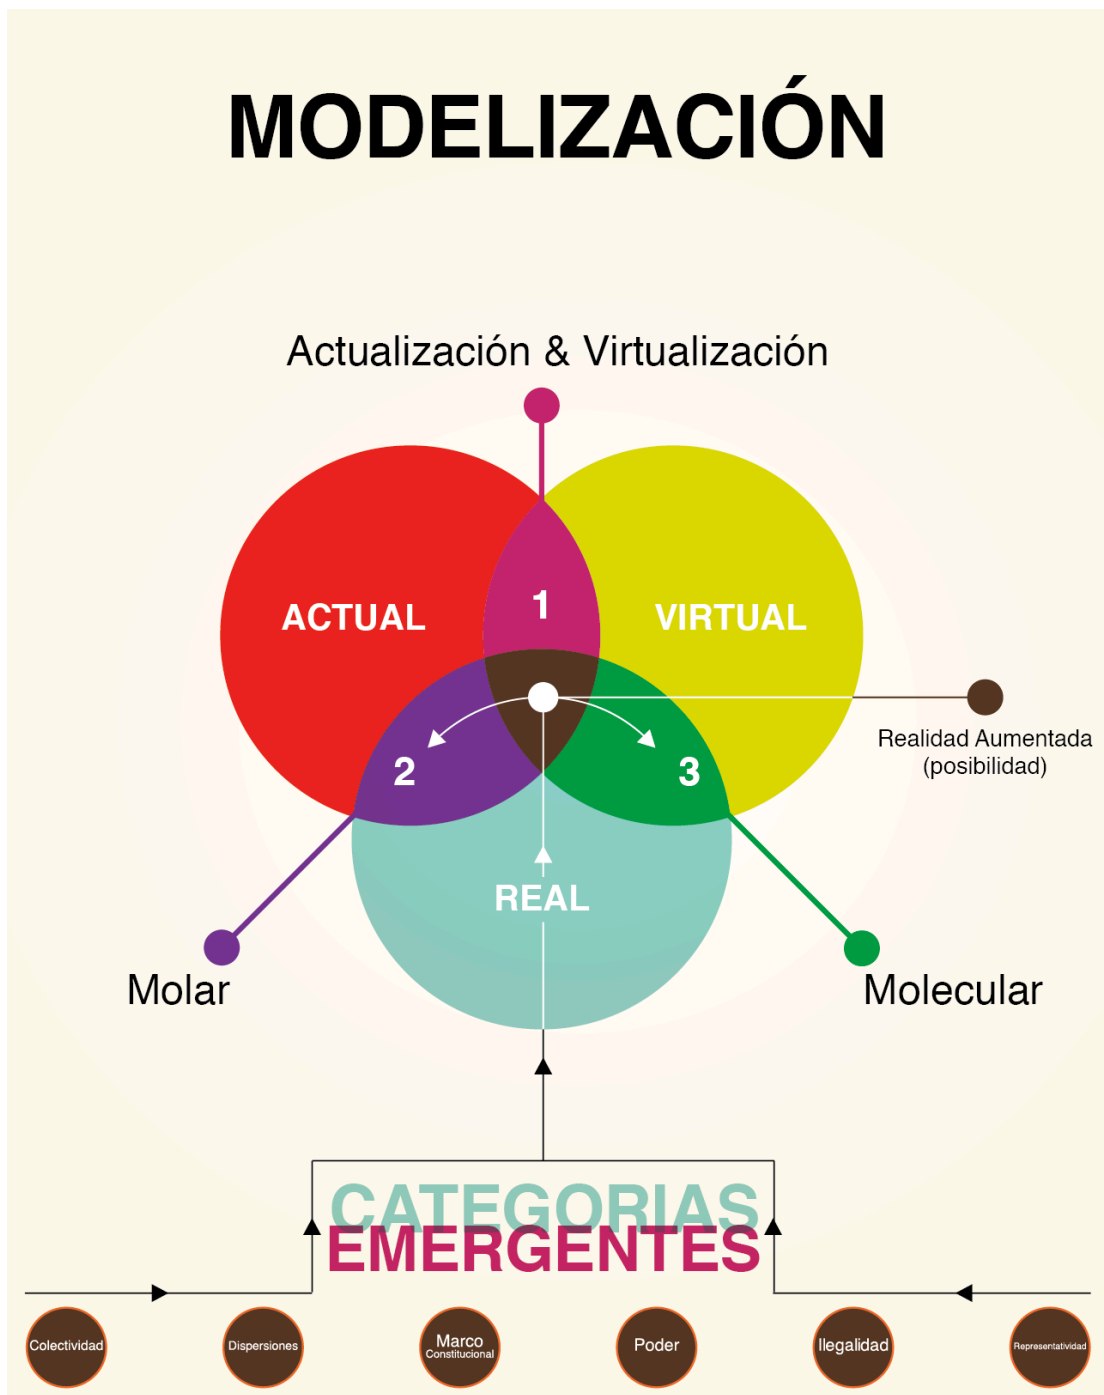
MODELIZACIÓN

Actualización & Virtualización

ACTUAL

1

VIRTUAL

Realidad Aumentada (posibilidad)

2

3

REAL

Molar

Molecular

CATEGORIAS EMERGENTES

Colectividad

Dispersiones

Marco Constitucional

Poder

Ilegalidad

Representatividad